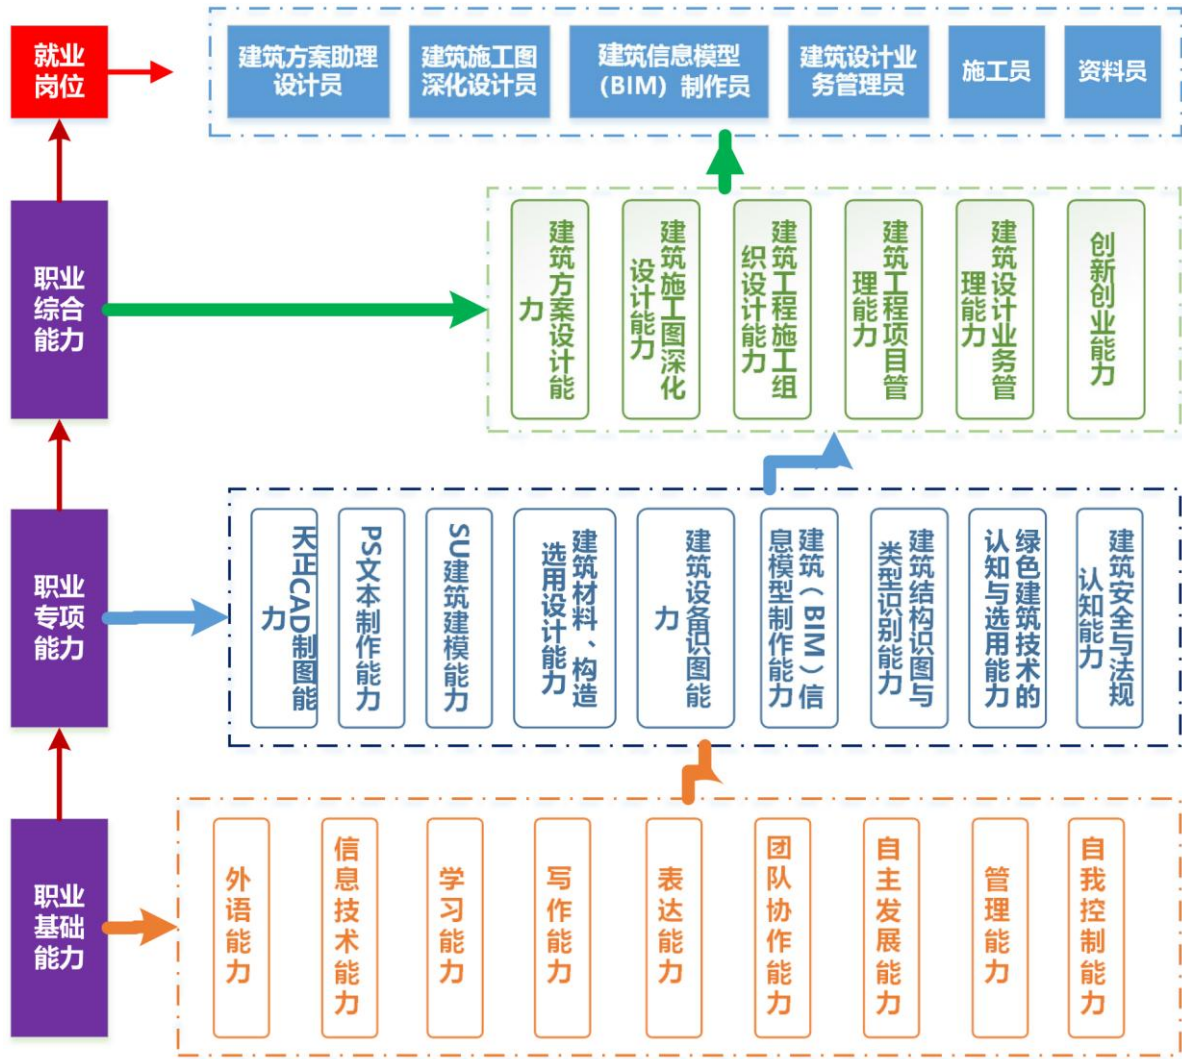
就业岗位

建筑方案助理设计员

建筑施工图深化设计员

建筑信息模型（BIM）制作员

建筑设计业务管理员

施工员

资料员

职业综合能力

建筑方案设计能力

建筑施工图深化设计能力

建筑工程施工组织设计能力

建筑工程项目管理能力

建筑设计业务管理能力

创新创业能力

职业专项能力

天正CAD制图能力

PS文本制作能力

SU建筑建模能力

建筑材料、构造选用设计能力

建筑设备识图能力

建筑（BIM）信息模型制作能力

建筑结构识图与类型识别能力

绿色建筑技术的认知与选用能力

建筑安全与法规认知能力

职业基础能力

外语能力

信息技术能力

学习能力

写作能力

表达能力

团队协作能力

自主发展能力

管理能力

自我控制能力